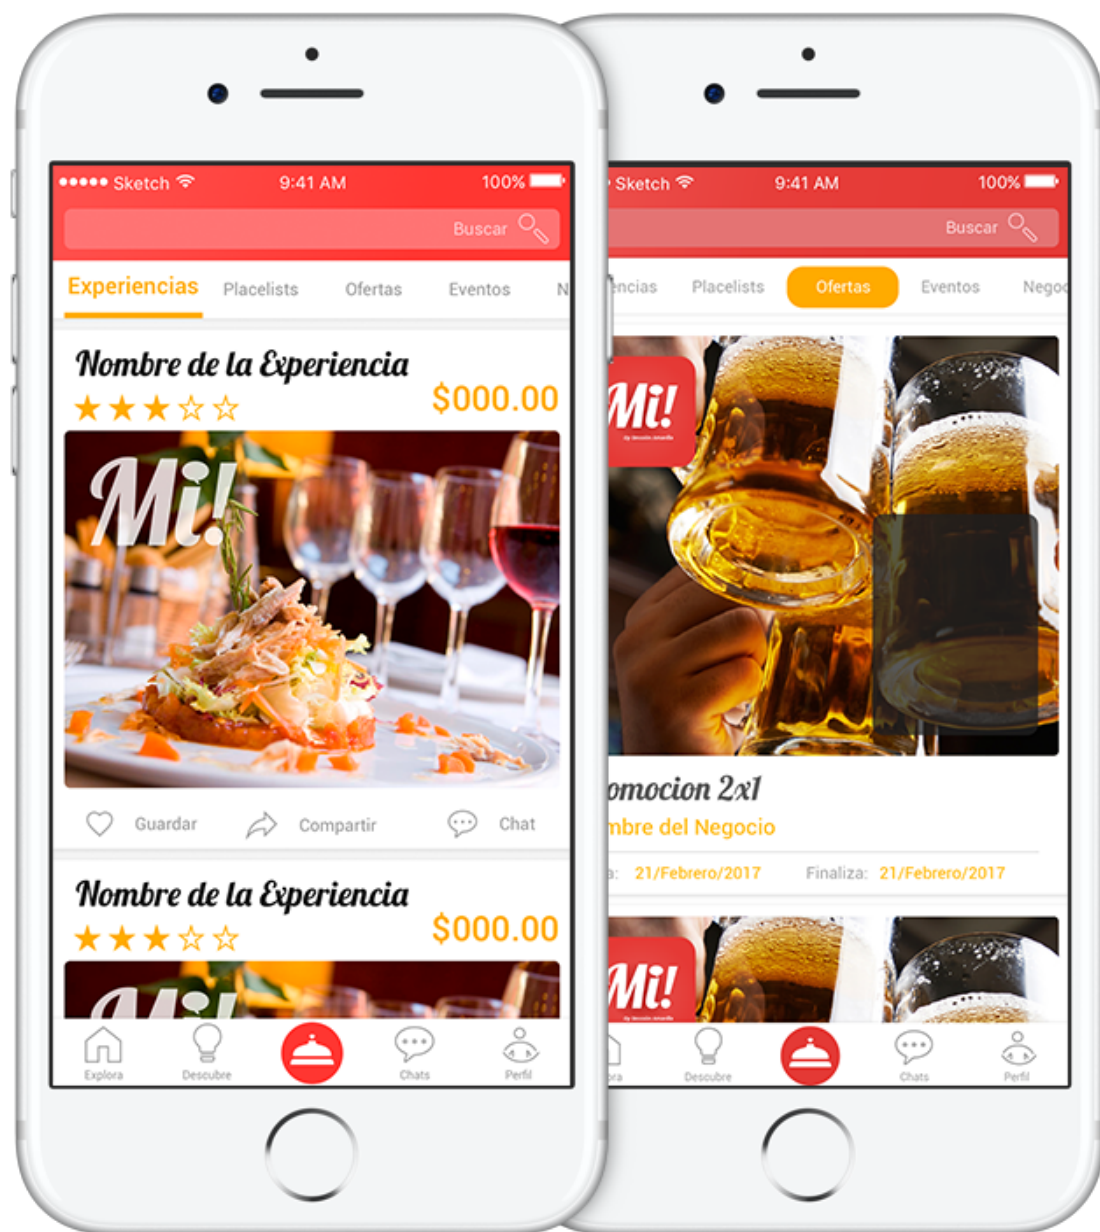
••••• Sketch 9:41 AM 100%

Buscar

Experiencias Placelists Ofertas Eventos N

Nombre de la Experiencia
★★★☆☆
$000.00

Mi!

Guardar Compartir Chat

Nombre de la Experiencia
★★★☆☆
$000.00

Explora Descubre Chats Perfil

Sketch 9:41 AM 100%

Buscar

encias Placelists Ofertas Eventos Negoc

Mi!

omocion 2x1
mbre del Negocio
a: 21/Febrero/2017 Finaliza: 21/Febrero/2017

Mi!

ora Descubre Chats Perfil